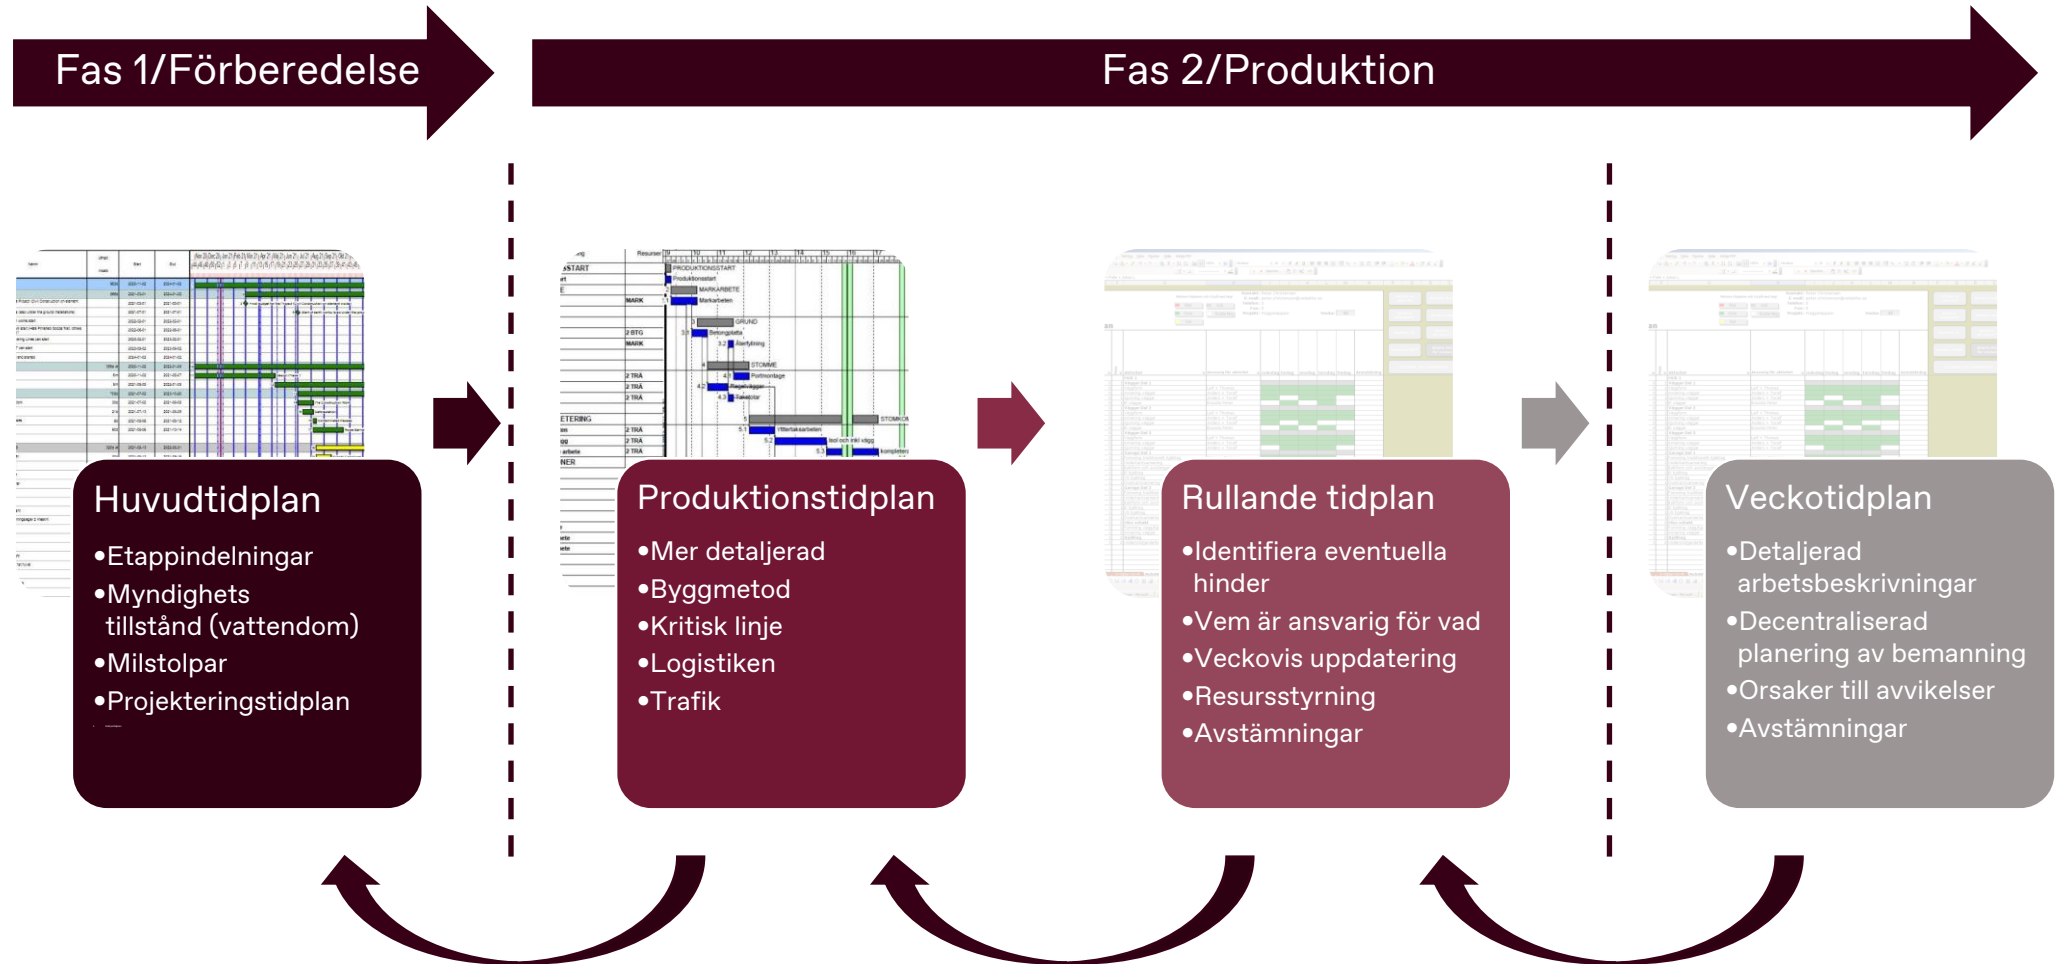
Fas 1/Förberedelse

Fas 2/Produktion

Huvudtidplan
•Etappindelningar
•Myndighets tillstånd (vattendom)
•Milstolpar
•Projekteringstidplan

Produktionstidplan
•Mer detaljerad
•Byggmetod
•Kritisk linje
•Logistiken
•Trafik

Rullande tidplan
•Identifiera eventuella hinder
•Vem är ansvarig för vad
•Veckovis uppdatering
•Resursstyrning
•Avstämningar

Veckotidplan
•Detaljerad arbetsbeskrivningar
•Decentraliserad planering av bemanning
•Orsaker till avvikelser
•Avstämningar